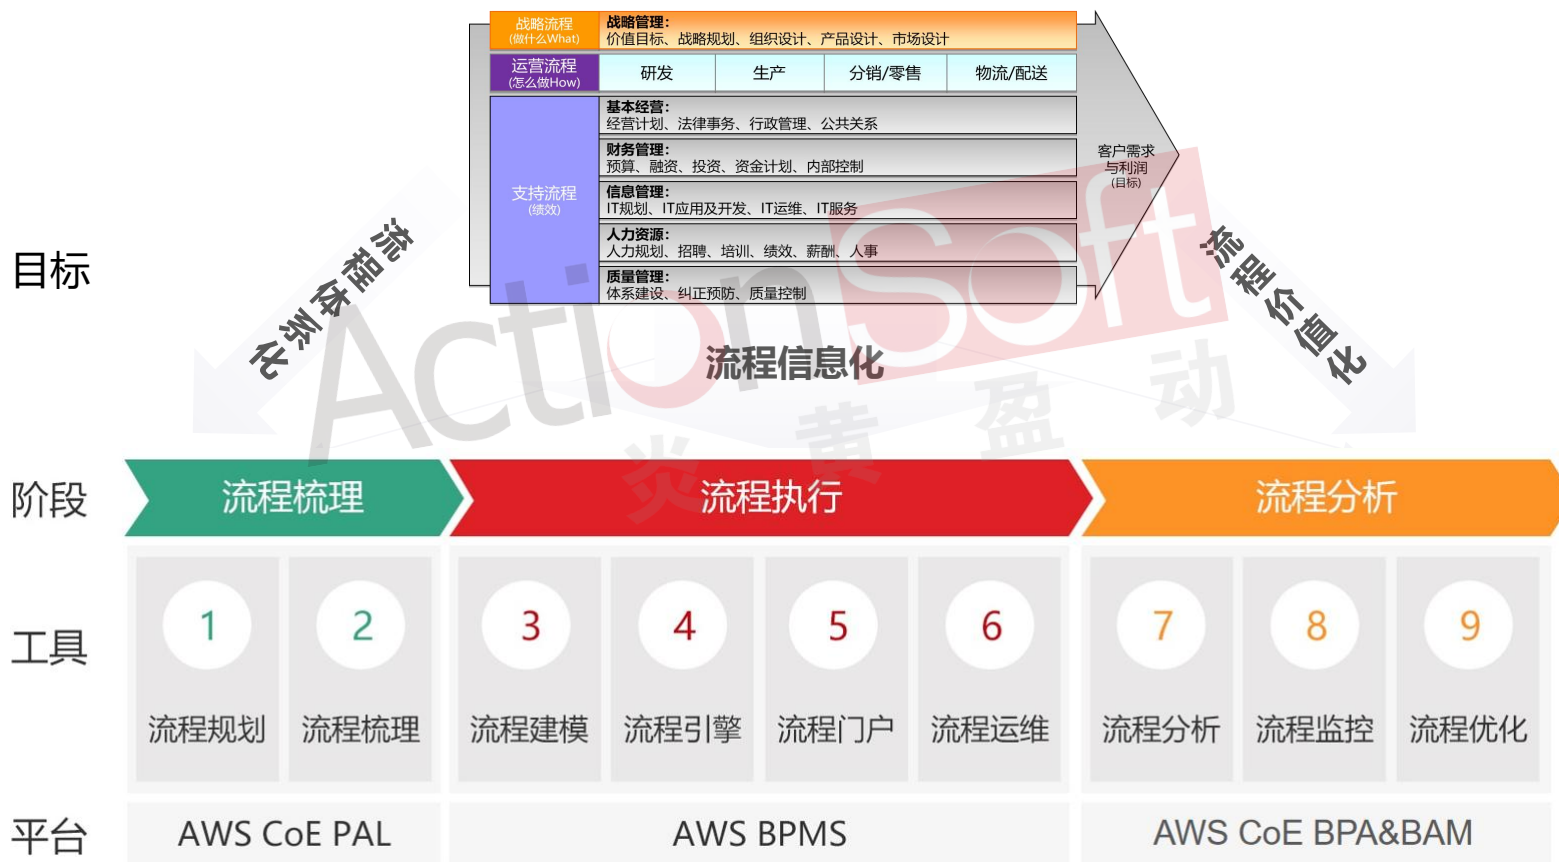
战略流程
(做什么What)

战略管理:
价值目标、战略规划、组织设计、产品设计、市场设计

运营流程
(怎么做How)

| 研发 | 生产 | 分销/零售 | 物流/配送 |
|---|---|---|---|

支持流程
(绩效)

基本经营:
经营计划、法律事务、行政管理、公共关系

财务管理:
预算、融资、投资、资金计划、内部控制

信息管理:
IT规划、IT应用及开发、IT运维、IT服务

人力资源:
人力规划、招聘、培训、绩效、薪酬、人事

质量管理:
体系建设、纠正预防、质量控制

客户需求
与利润
(目标)

目标

流程体系化

流程价值化

流程信息化

ActionSoft
炎黄盈动

阶段

流程梳理

流程执行

流程分析

工具

1 流程规划

2 流程梳理

3 流程建模

4 流程引擎

5 流程门户

6 流程运维

7 流程分析

8 流程监控

9 流程优化

平台

AWS CoE PAL

AWS BPMS

AWS CoE BPA&BAM